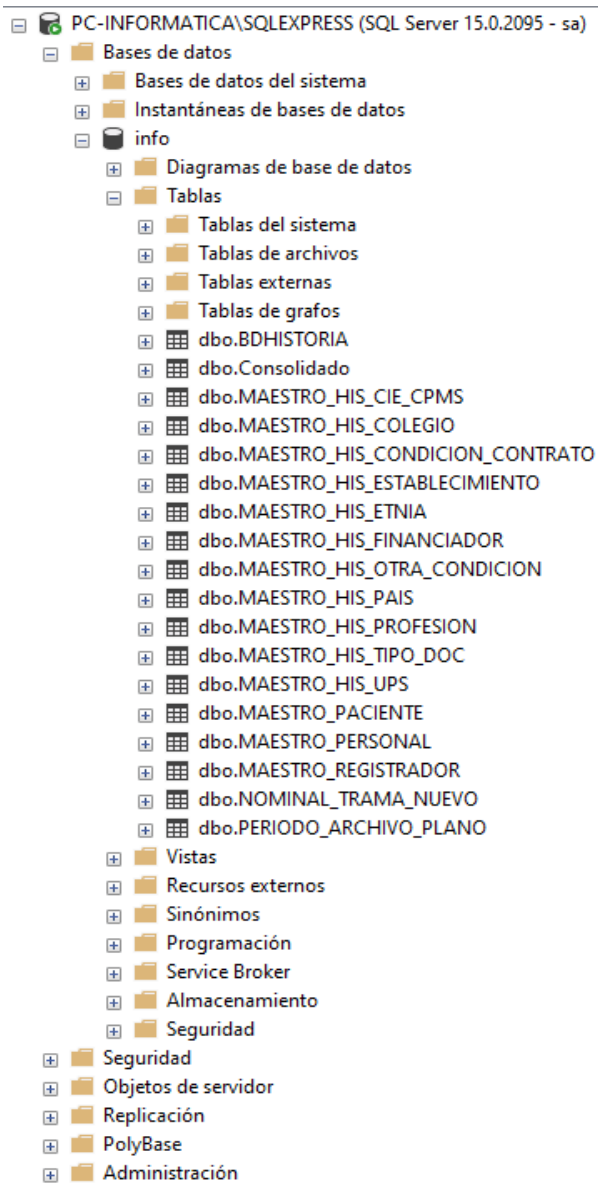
PC-INFORMATICA\SQLEXPRESS (SQL Server 15.0.2095 - sa)
Bases de datos
Bases de datos del sistema
Instantáneas de bases de datos
info
Diagramas de base de datos
Tablas
Tablas del sistema
Tablas de archivos
Tablas externas
Tablas de grafos
dbo.BDHISTORIA
dbo.Consolidado
dbo.MAESTRO_HIS_CIE_CPMS
dbo.MAESTRO_HIS_COLEGIO
dbo.MAESTRO_HIS_CONDICION_CONTRATO
dbo.MAESTRO_HIS_ESTABLECIMIENTO
dbo.MAESTRO_HIS_ETNIA
dbo.MAESTRO_HIS_FINANCIADOR
dbo.MAESTRO_HIS_OTRA_CONDICION
dbo.MAESTRO_HIS_PAIS
dbo.MAESTRO_HIS_PROFESION
dbo.MAESTRO_HIS_TIPO_DOC
dbo.MAESTRO_HIS_UPS
dbo.MAESTRO_PACIENTE
dbo.MAESTRO_PERSONAL
dbo.MAESTRO_REGISTRADOR
dbo.NOMINAL_TRAMA_NUEVO
dbo.PERIODO_ARCHIVO_PLANO
Vistas
Recursos externos
Sinónimos
Programación
Service Broker
Almacenamiento
Seguridad
Seguridad
Objetos de servidor
Replicación
PolyBase
Administración